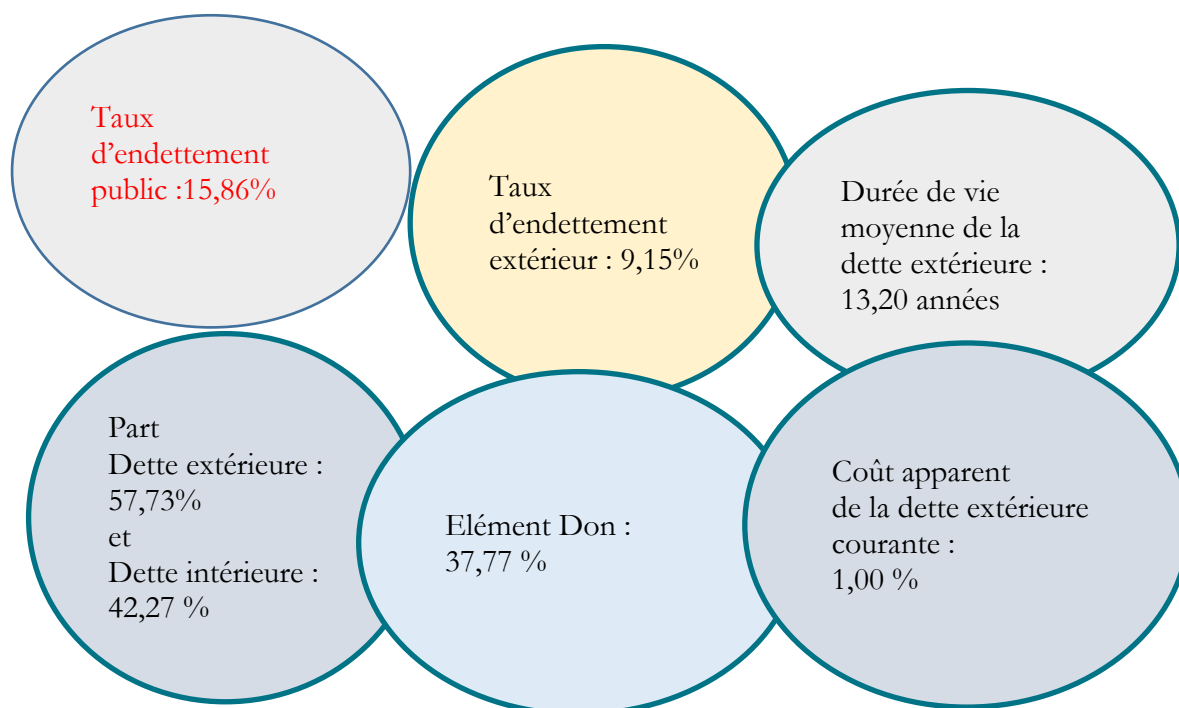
Taux d’endettement public :15,86%

Taux d’endettement extérieur : 9,15%

Durée de vie moyenne de la dette extérieure : 13,20 années

Part
Dette extérieure : 57,73%
et
Dette intérieure : 42,27 %

Elément Don : 37,77 %

Coût apparent de la dette extérieure courante : 1,00 %